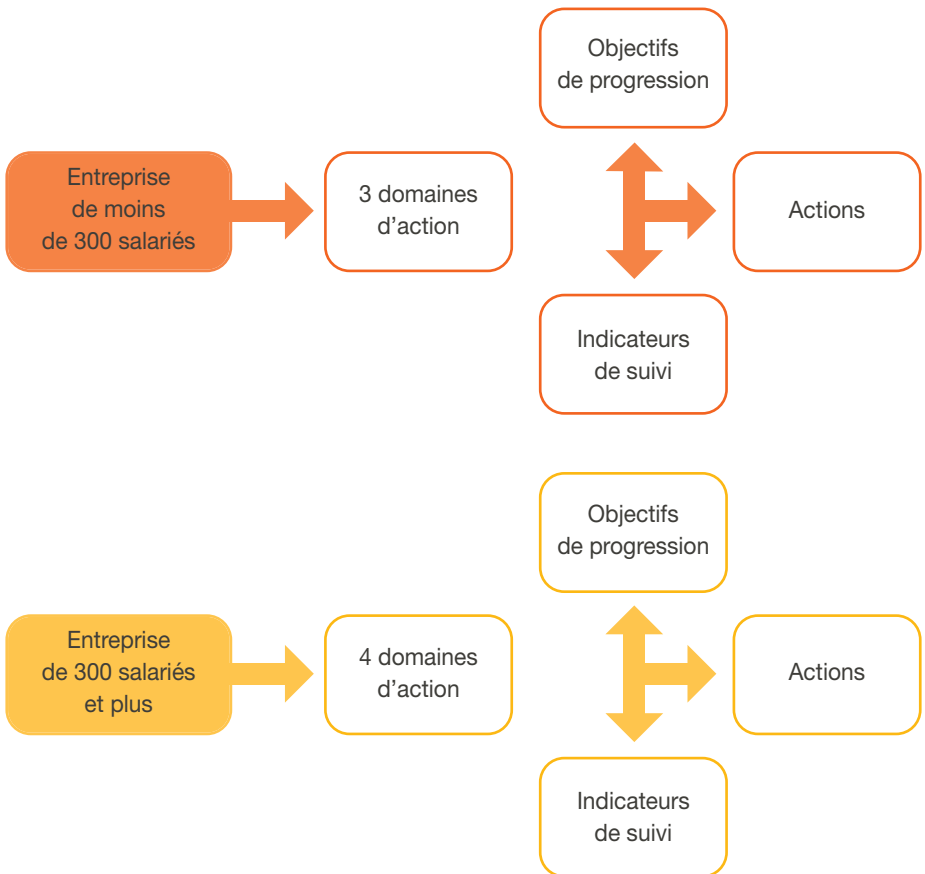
Objectifs de progression

Entreprise de moins de 300 salariés

3 domaines d’action

Actions

Indicateurs de suivi

Objectifs de progression

Entreprise de 300 salariés et plus

4 domaines d’action

Actions

Indicateurs de suivi